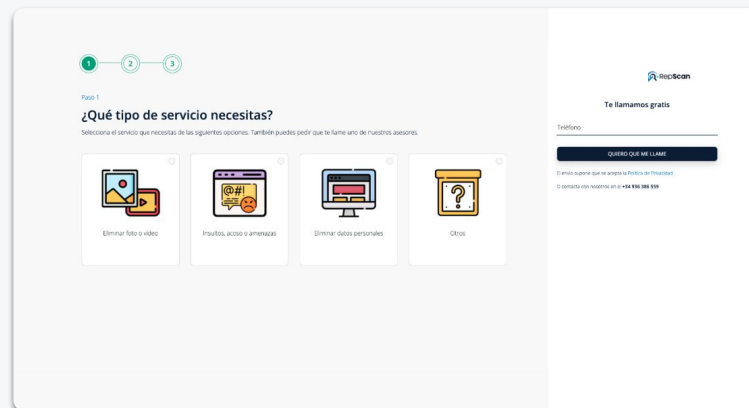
1 2 3

Paso 1

¿Qué tipo de servicio necesitas?

Selecciona el servicio que necesitas de las siguientes opciones. También puedes pedir que te llame uno de nuestros asesores.

Eliminar foto o vídeo

Insultos, acoso o amenazas

Eliminar datos personales

Otros

RepScan

Te llamamos gratis

Teléfono

QUIERO QUE ME LLAME

El envío supone que se acepta la Política de Privacidad

O contacta con nosotros en el +34 936 386 559